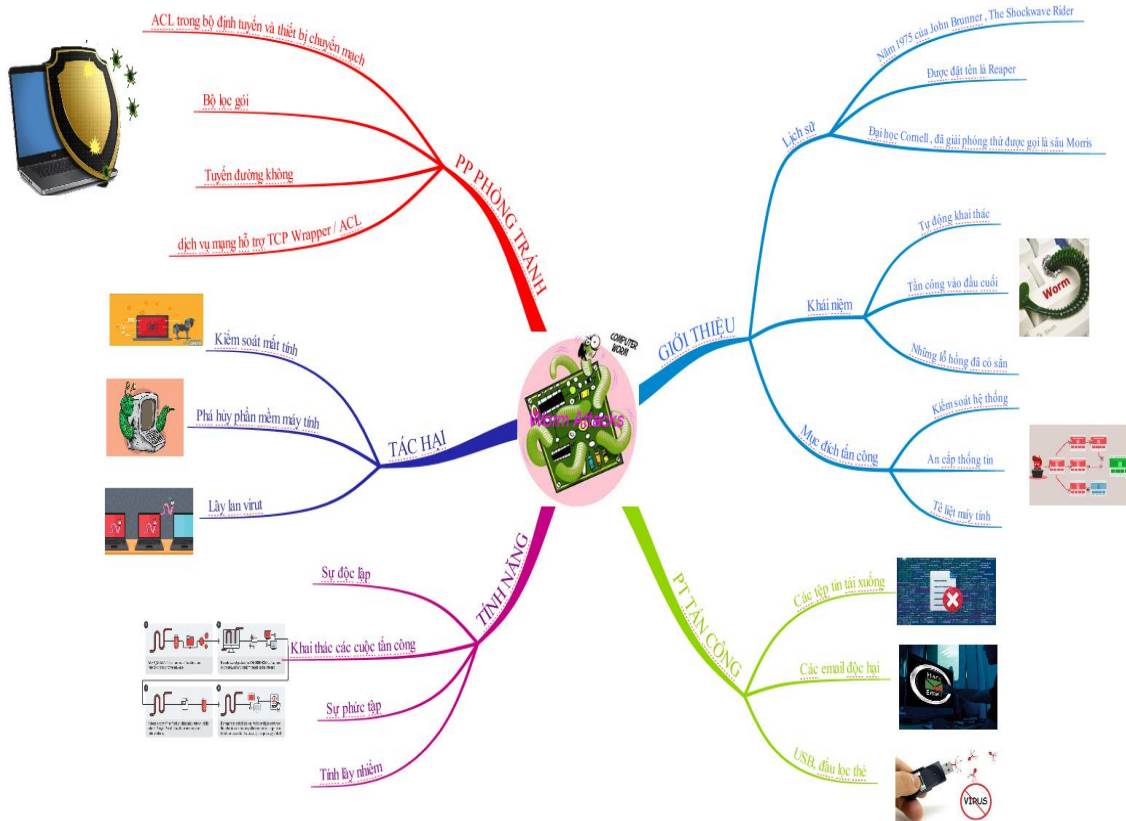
PP PHÒNG TRÁNH

ACL trong bộ định tuyến và thiết bị chuyển mạch

Bộ lọc gói

Tuyến đường không

dịch vụ mạng hỗ trợ TCP Wrapper / ACL

TÁC HẠI

Kiểm soát mất tính

Phá hủy phần mềm máy tính

Lây lan virut

TÍNH NĂNG

Sự độc lập

Khai thác các cuộc tấn công

Sự phức tạp

Tính lây nhiễm

COMPUTER WORM

Worm Attacks

GIỚI THIỆU

Lịch sử

Năm 1975 của John Brunner , The Shockwave Rider

Được đặt tên là Reaper

Đại học Cornell , đã giải phóng thứ được gọi là sâu Morris

Khái niệm

Tự động khai thác

Tấn công vào đầu cuối

Những lỗ hổng đã có sẵn

Worm

Mục đích tấn công

Kiểm soát hệ thống

An cắp thông tin

Tê liệt máy tính

PT TẤN CÔNG

Các tệp tin tải xuống

Các email độc hại

USB, đầu lọc thẻ

VIRUS